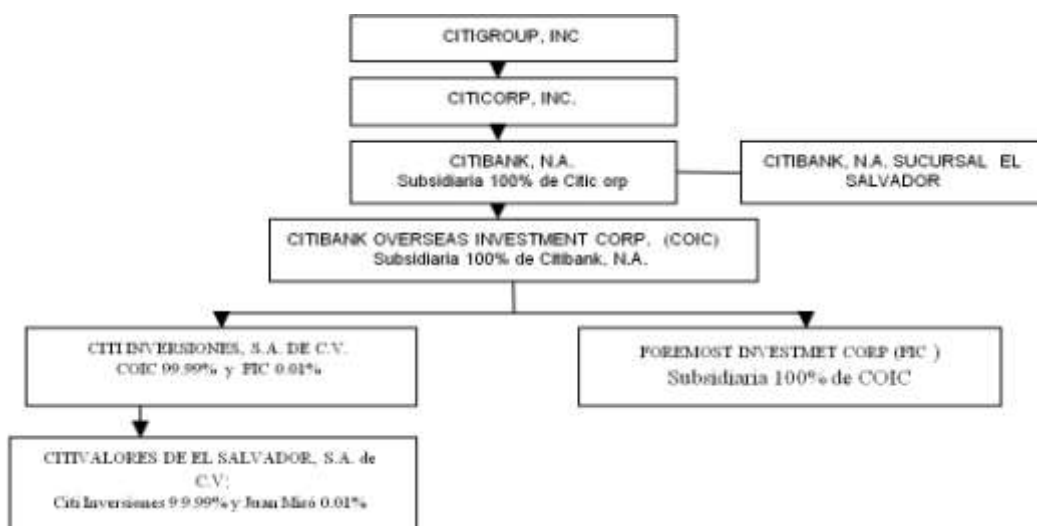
CITIGROUP, INC

CITICORP, INC.

CITIBANK, N.A.
Subsidiaria 100% de Citic orp

CITIBANK, N.A. SUCURSAL EL SALVADOR

CITIBANK OVERSEAS INVESTMENT CORP. (COIC)
Subsidiaria 100% de Citibank, N.A.

CITI INVERSIONES, S.A. DE C.V.
COIC 99.99% y FIC 0.01%

FOREMOST INVESTMET CORP (FIC )
Subsidiaria 100% de COIC

CITIVALORES DE EL SALVADOR, S.A. de C.V.
Citi Inversiones 99.99% y Juan Miró 0.01%